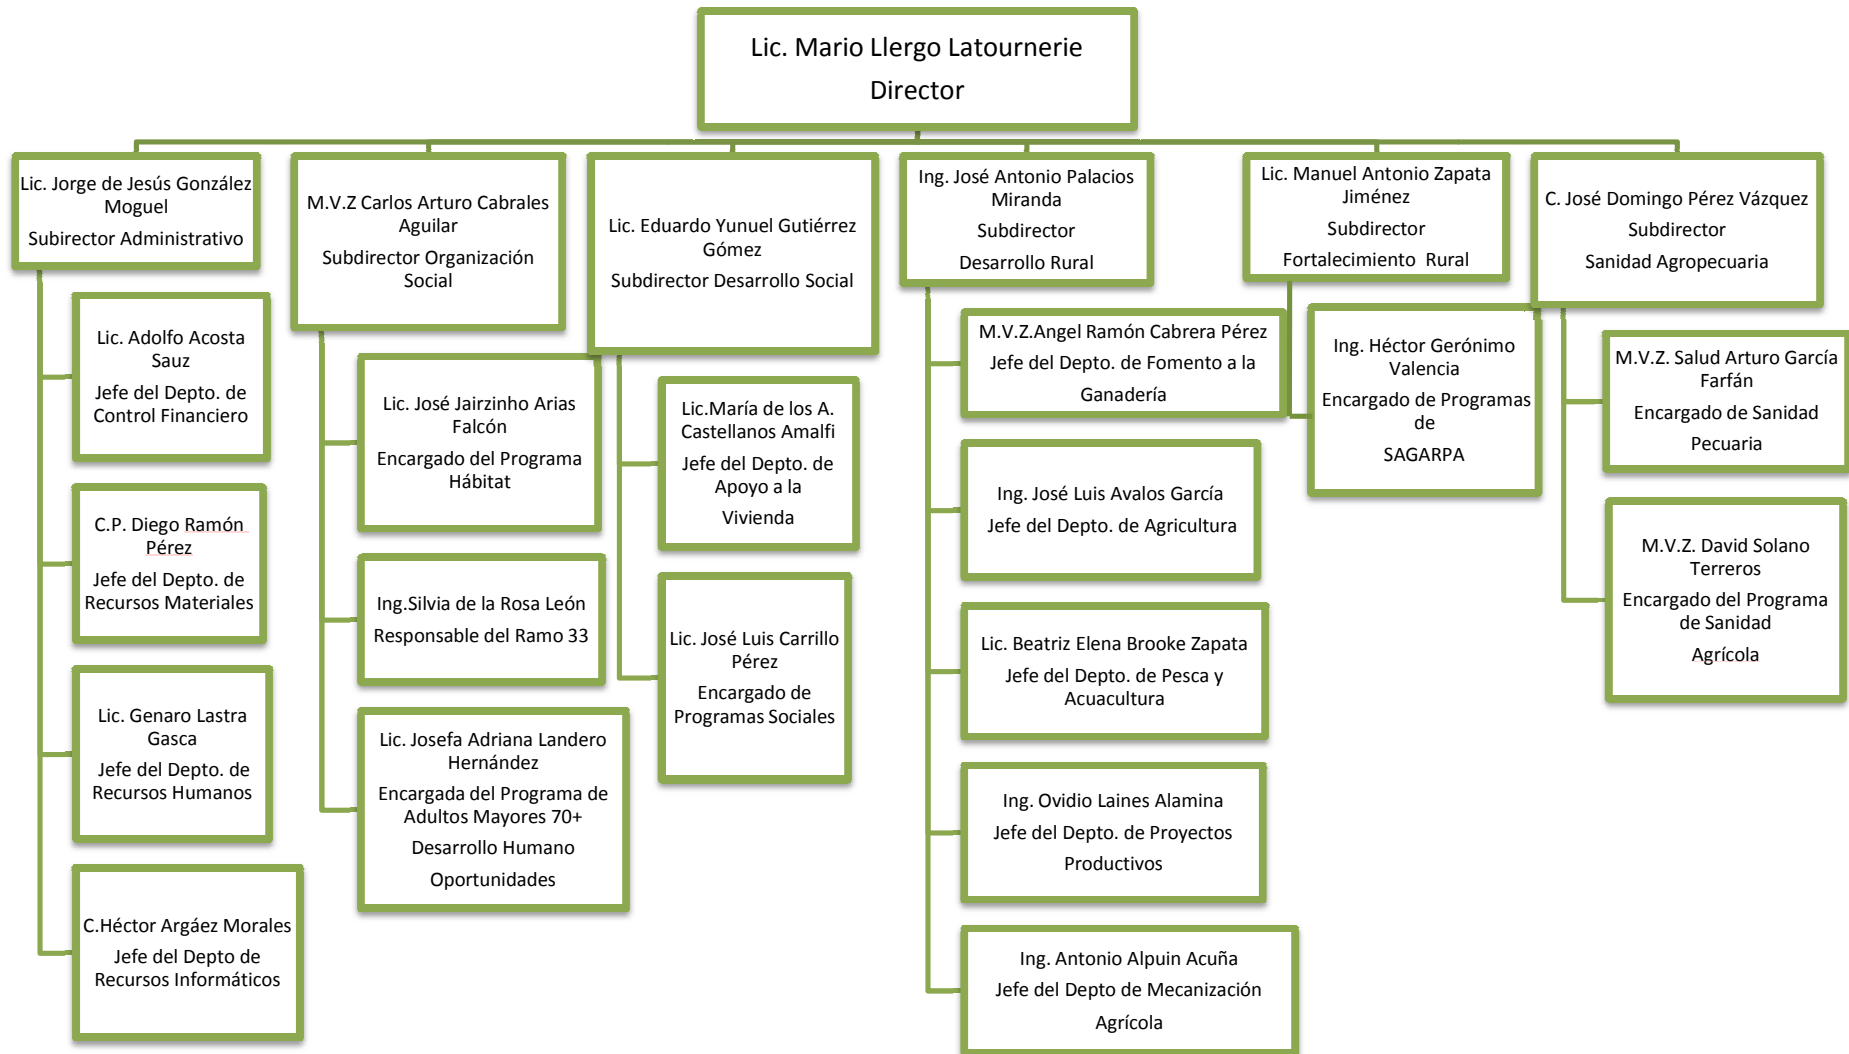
Lic. Mario Llergo Latournerie
Director

Lic. Jorge de Jesús González Moguel
Subirector Administrativo

Lic. Adolfo Acosta Sauz
Jefe del Depto. de Control Financiero

C.P. Diego Ramón Pérez
Jefe del Depto. de Recursos Materiales

Lic. Genaro Lastra Gasca
Jefe del Depto. de Recursos Humanos

C.Héctor Argáez Morales
Jefe del Depto de Recursos Informáticos

M.V.Z Carlos Arturo Cabrales Aguilar
Subdirector Organización Social

Lic. José Jairzinho Arias Falcón
Encargado del Programa Hábitat

Ing.Silvia de la Rosa León
Responsable del Ramo 33

Lic. Josefa Adriana Landero Hernández
Encargada del Programa de Adultos Mayores 70+
Desarrollo Humano
Oportunidades

Lic. Eduardo Yunuel Gutiérrez Gómez
Subdirector Desarrollo Social

Lic.María de los A. Castellanos Amalfi
Jefe del Depto. de Apoyo a la
Vivienda

Lic. José Luis Carrillo Pérez
Encargado de Programas Sociales

Ing. José Antonio Palacios Miranda
Subdirector
Desarrollo Rural

M.V.Z.Angel Ramón Cabrera Pérez
Jefe del Depto. de Fomento a la
Ganadería

Ing. José Luis Avalos García
Jefe del Depto. de Agricultura

Lic. Beatriz Elena Brooke Zapata
Jefe del Depto. de Pesca y Acuacultura

Ing. Ovidio Laines Alamina
Jefe del Depto. de Proyectos
Productivos

Ing. Antonio Alpuin Acuña
Jefe del Depto de Mecanización
Agrícola

Lic. Manuel Antonio Zapata Jiménez
Subdirector
Fortalecimiento Rural

Ing. Héctor Gerónimo Valencia
Encargado de Programas de
SAGARPA

C. José Domingo Pérez Vázquez
Subdirector
Sanidad Agropecuaria

M.V.Z. Salud Arturo García Farfán
Encargado de Sanidad
Pecuaria

M.V.Z. David Solano Terreros
Encargado del Programa de Sanidad
Agrícola